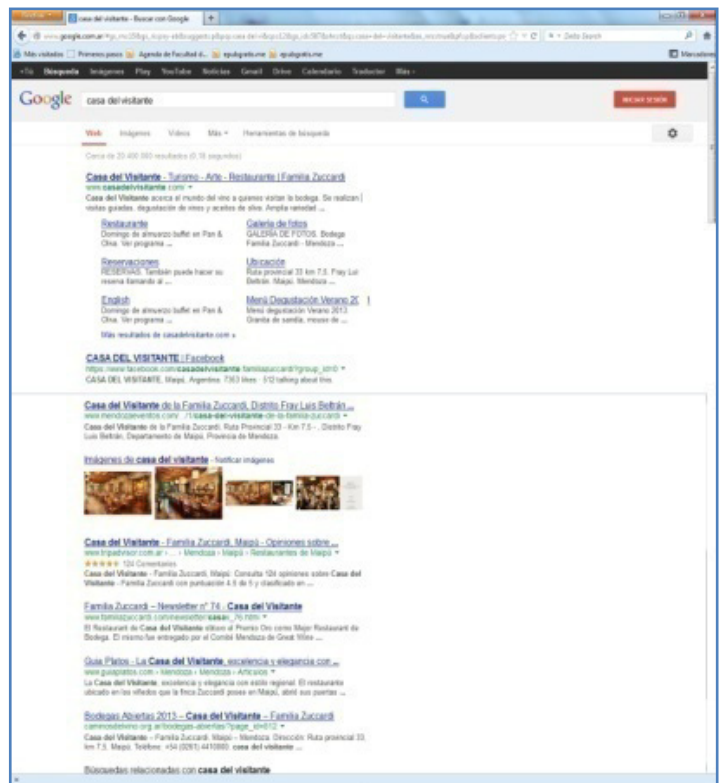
casa del visitante - Buscar con Google

www.google.com.ar/

Más visitados | Primeros pasos | Agenda de Facultad d... | epubgratis.me | epubgratis.me

Marcadores

+Tú Búsqueda Imágenes Play YouTube Noticias Gmail Drive Calendario Traductor Más

Google casa del visitante

INICIAR SESIÓN

Web Imágenes Videos Más Herramientas de búsqueda

Cerca de 20.400.000 resultados (0,18 segundos)

Casa del Visitante - Turismo - Arte - Restaurante | Familia Zuccardi
www.casadelvisitante.com/
Casa del Visitante acerca el mundo del vino a quienes visitan la bodega. Se realizan visitas guiadas, degustación de vinos y aceites de oliva. Amplia variedad ...

Restaurante
Domingo de almuerzo buffet en Pan & Oliva. Ver programa ...

Galería de fotos
GALERIA DE FOTOS. Bodega Familia Zuccardi - Mendoza ...

Reservaciones
RESERVAS. También puede hacer su reserva llamando al ...

Ubicación
Ruta provincial 33 km 7.5. Fray Luis Beltrán. Maipú. Mendoza ...

English
Domingo de almuerzo buffet en Pan & Oliva. Ver programa ...

Menú Degustación Verano 2(
Menú degustación Verano 2013. Granita de sandía, mousse de ...

Más resultados de casadelvisitante.com »

CASA DEL VISITANTE | Facebook
https://www.facebook.com/casadelvisitante.familiazuccardi?group_id=0
CASA DEL VISITANTE, Maipú, Argentina. 7363 likes · 312 talking about this.

Casa del Visitante de la Familia Zuccardi, Distrito Fray Luis Beltrán ...
www.mendozaeventos.com/.../casa-del-visitante-de-la-familia-zuccardi
Casa del Visitante de la Familia Zuccardi, Ruta Provincial 33 - Km 7.5 - , Distrito Fray Luis Beltrán, Departamento de Maipú, Provincia de Mendoza.

Imágenes de casa del visitante - Notificar imágenes

Casa del Visitante - Familia Zuccardi, Maipú - Opiniones sobre ...
www.tripadvisor.com.ar › ... › Mendoza › Maipú › Restaurantes de Maipú
★★★★★ 124 Comentarios
Casa del Visitante - Familia Zuccardi, Maipú: Consulta 124 opiniones sobre Casa del Visitante - Familia Zuccardi con puntuación 4,5 de 5 y clasificado en ...

Familia Zuccardi – Newsletter nº 74 - Casa del Visitante
www.familiazuccardi.com/newsletter/casav_76.htm
El Restaurant de Casa del Visitante obtuvo el Premio Oro como Mejor Restaurant de Bodega. El mismo fue entregado por el Comité Mendoza de Great Wine ...

Guia Platos - La Casa del Visitante, excelencia y elegancia con ...
www.guiaplatos.com › Mendoza › Mendoza › Artículos
La Casa del Visitante, excelencia y elegancia con estilo regional. El restaurante ubicado en los viñedos que la finca Zuccardi posee en Maipú, abrió sus puertas ...

Bodegas Abiertas 2013 – Casa del Visitante – Familia Zuccardi
caminosdelvino.org.ar/bodegas-abiertas/?page_id=612
Casa del Visitante - Familia Zuccardi. Maipú - Mendoza. Dirección: Ruta provincial 33, km 7.5. Maipú. Teléfono: +54 (0261) 4410000. casa del visitante ...

Búsquedas relacionadas con casa del visitante